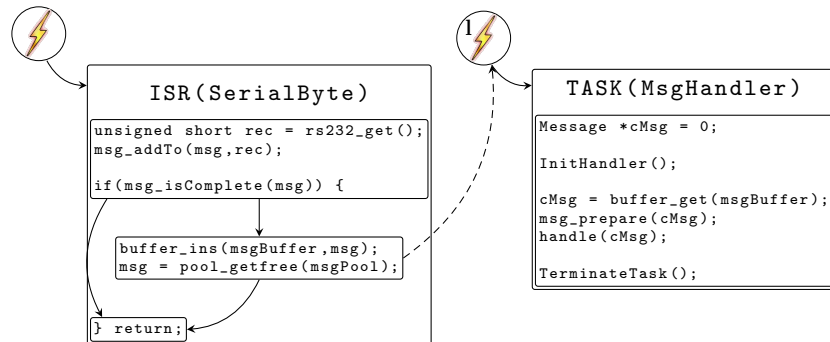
ISR(SerialByte)

unsigned short rec = rs232_get();
msg_addTo(msg,rec);

if(msg_isComplete(msg)) {

buffer_ins(msgBuffer,msg);
msg = pool_getfree(msgPool);

} return;

1

TASK(MsgHandler)

Message *cMsg = 0;

InitHandler();

cMsg = buffer_get(msgBuffer);
msg_prepare(cMsg);
handle(cMsg);

TerminateTask();